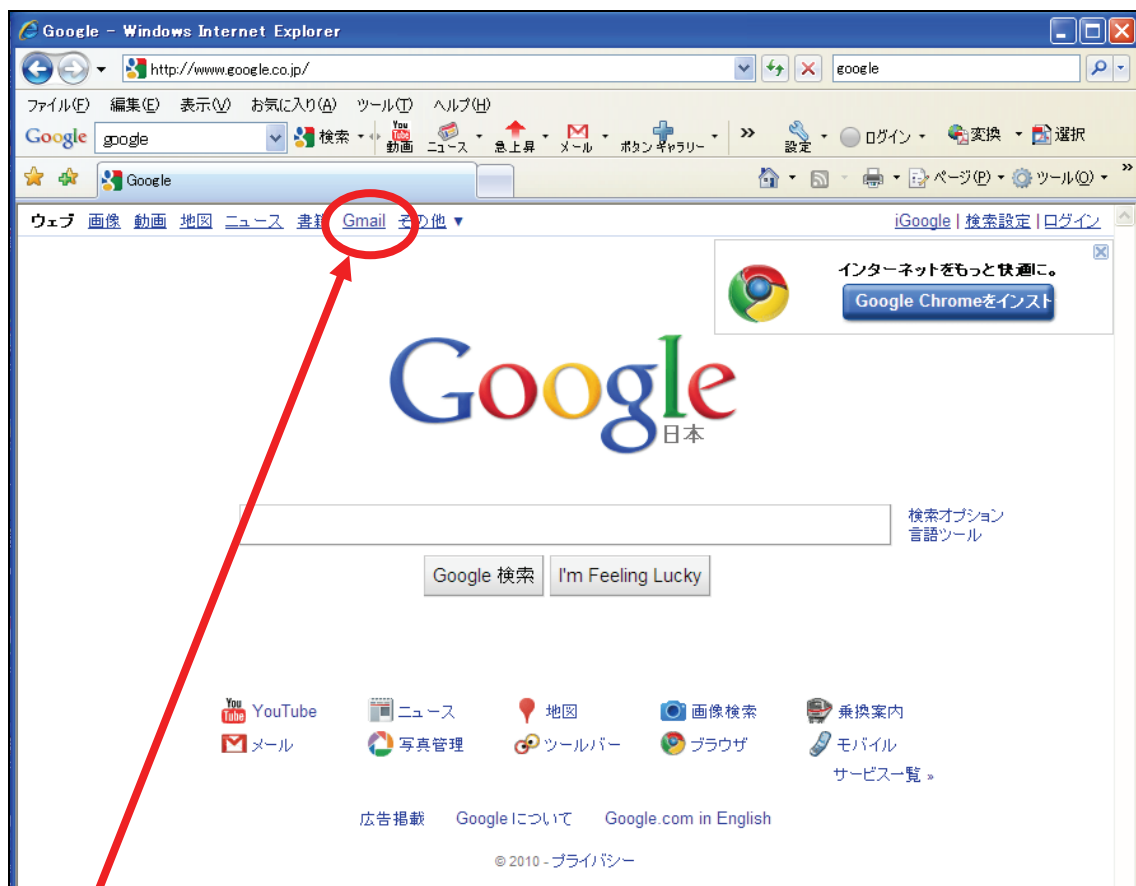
Google - Windows Internet Explorer

http://www.google.co.jp/

google

ファイル(F) 編集(E) 表示(V) お気に入り(A) ツール(T) ヘルプ(H)

Google google 検索 動画 ニュース 急上昇 メール ボタンギャラリー » 設定 ログイン 変換 選択

Google

ページ(P) ツール(O) »

ウェブ 画像 動画 地図 ニュース 書籍 Gmail その他 ▼

iGoogle | 検索設定 | ログイン

インターネットをもっと快適に。

Google Chromeをインスト

Google
日本

検索オプション
言語ツール

Google 検索 I'm Feeling Lucky

YouTube ニュース 地図 画像検索 乗換案内
メール 写真管理 ツールバー ブラウザ モバイル
サービス一覧 »

広告掲載 Googleについて Google.com in English

© 2010 - プライバシー